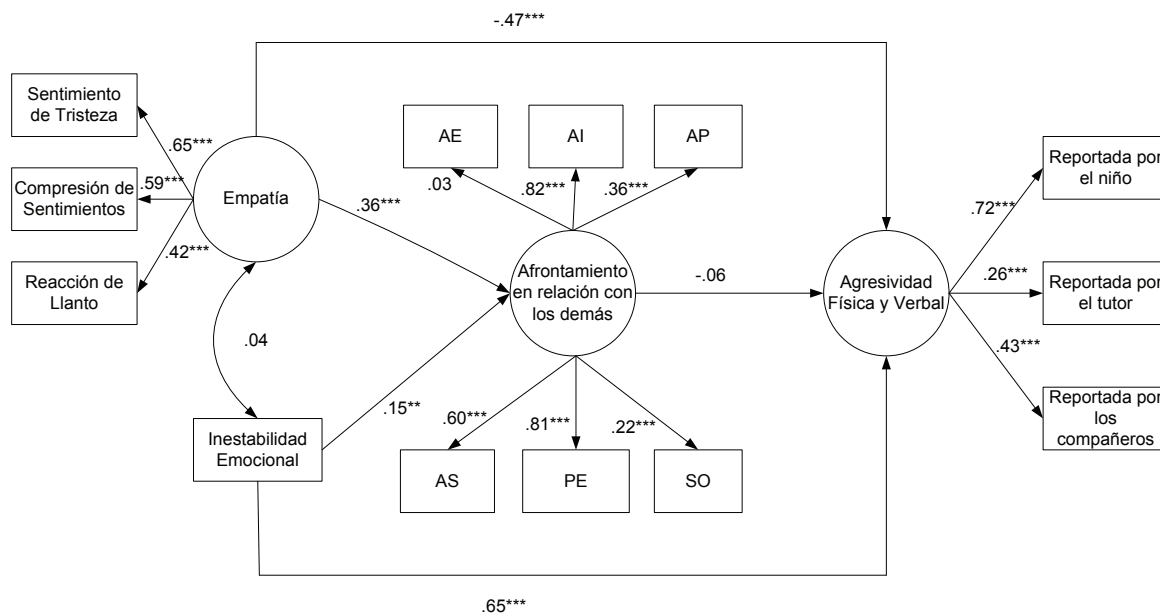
-.47***

Sentimiento de Tristeza

.65***

Compresión de Sentimientos

.59***

Empatía

.42***

Reacción de Llanto

AE

AI

AP

.03

.82***

.36***

.36***

Afrontamiento en relación con los demás

-.06

Agresividad Física y Verbal

.72***

Reportada por el niño

.26***

Reportada por el tutor

.43***

Reportada por los compañeros

.04

Inestabilidad Emocional

.15**

.60***

.81***

.22***

AS

PE

SO

.65***